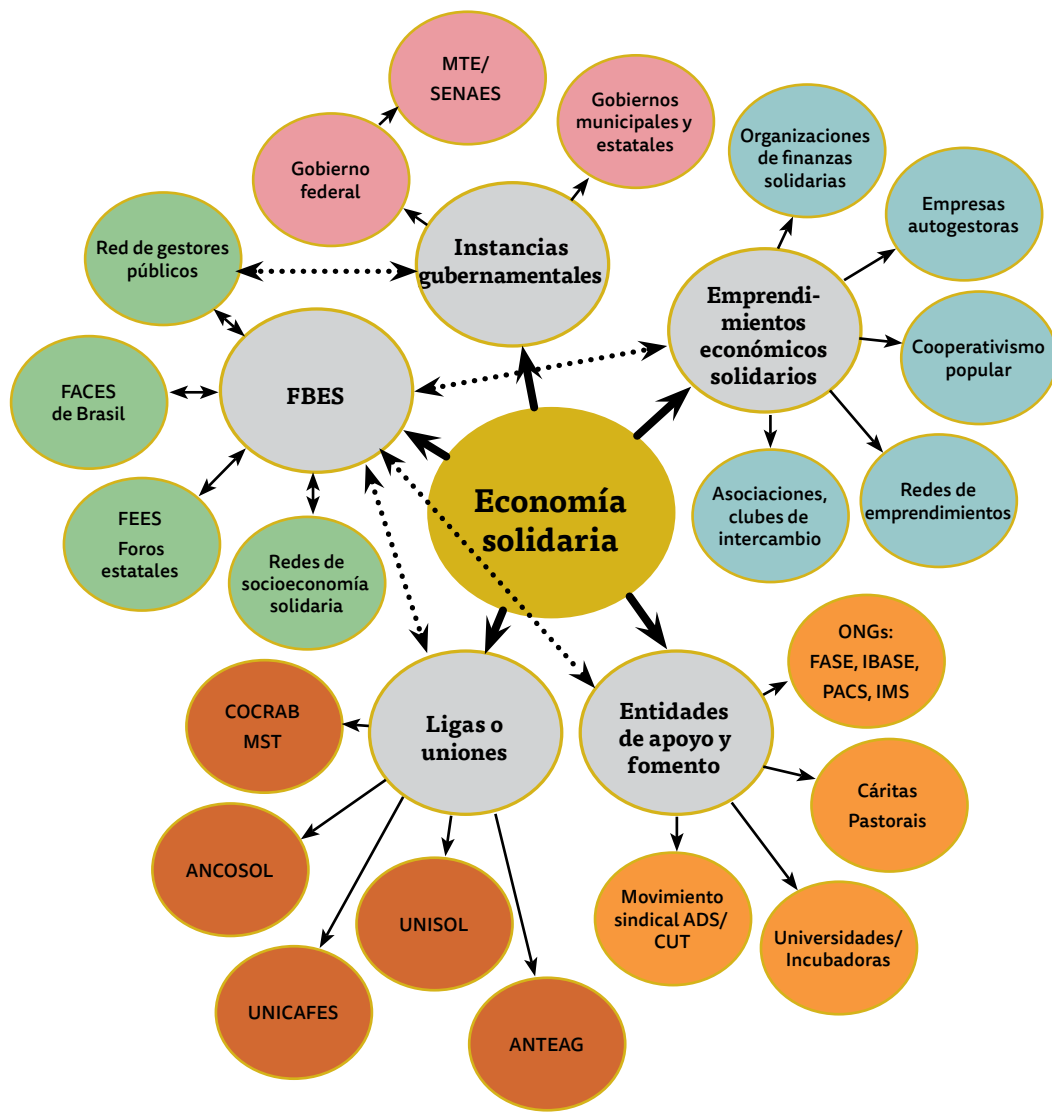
MTE/
SENAES

Gobiernos municipales y estatales

Gobierno federal

Organizaciones de finanzas solidarias

Empresas autogestoras

Red de gestores públicos

Instancias gubernamentales

Emprendimientos económicos solidarios

Cooperativismo popular

FACES de Brasil

FBES

Economía solidaria

Asociaciones, clubes de intercambio

Redes de emprendimientos

FEES
Foros estatales

Redes de socioeconomía solidaria

ONGs:
FASE, IBASE, PACS, IMS

COCRAB
MST

Ligas o uniones

Entidades de apoyo y fomento

Cáritas
Pastorais

ANCOSOL

UNISOL

Movimiento sindical ADS/ CUT

Universidades/ Incubadoras

UNICAFES

ANTEAG